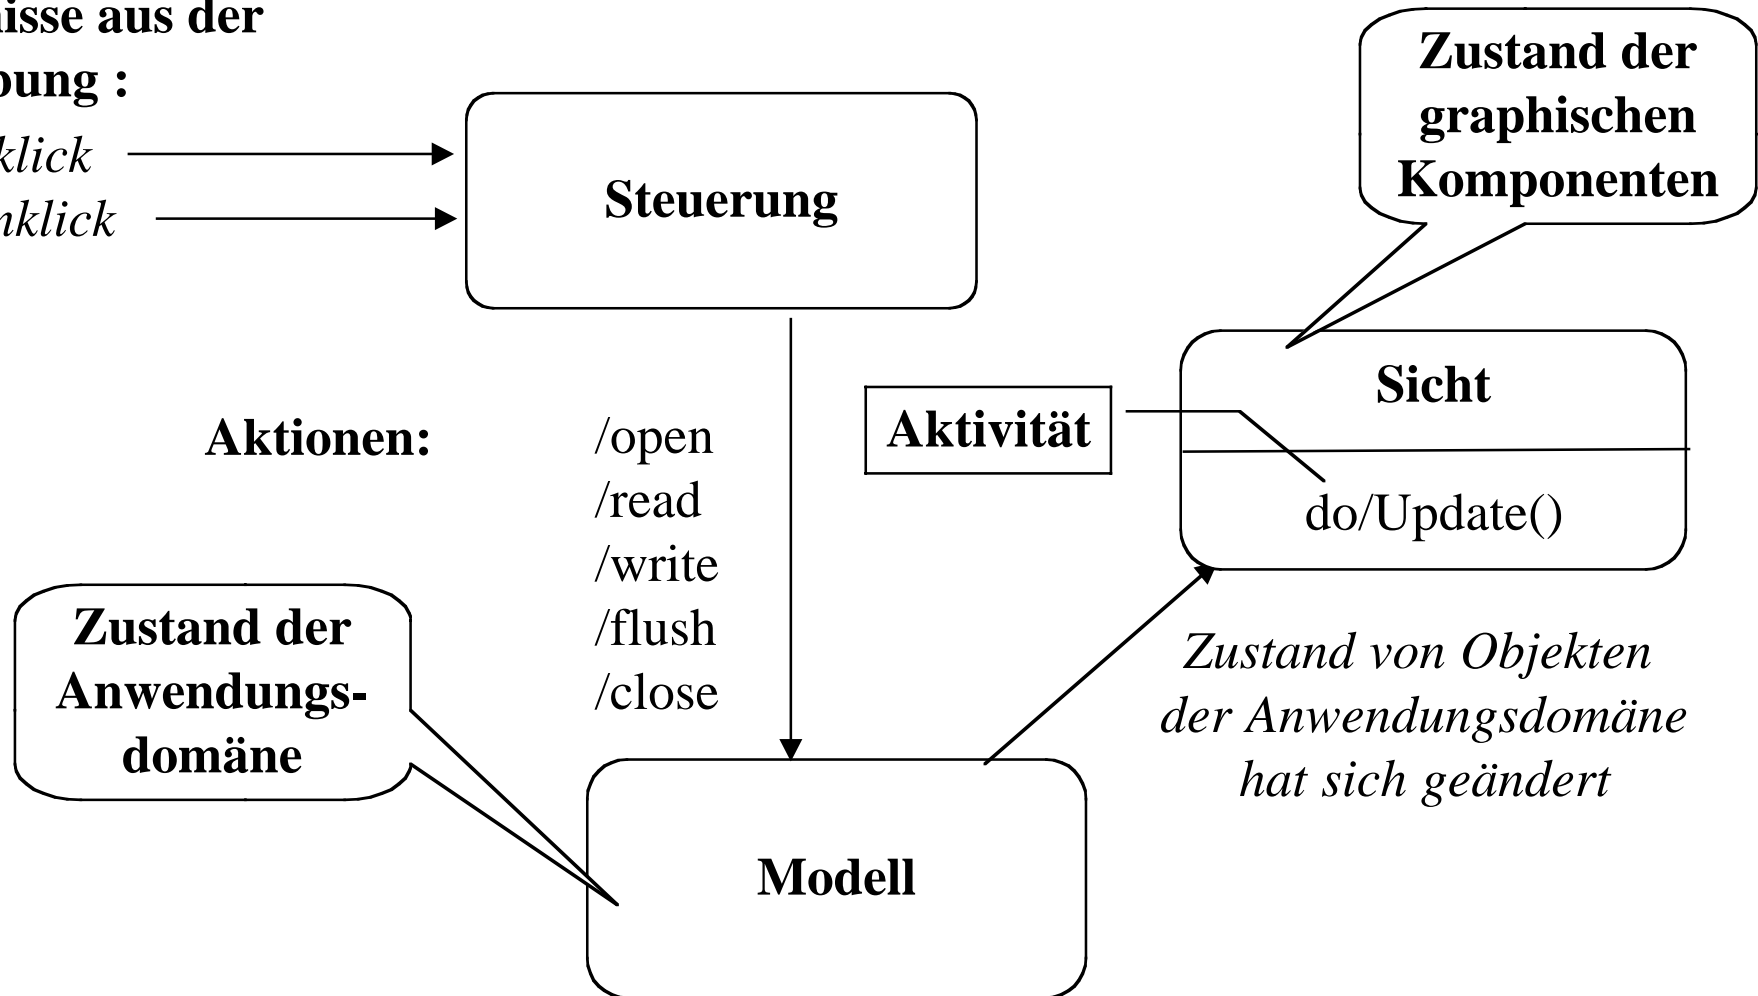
isse aus der
bung :
klick
nklick

Steuerung

Zustand der graphischen Komponenten

Sicht

Aktivität

do/Update()

Aktionen: /open
/read
/write
/flush
/close

Zustand der Anwendungsdomäne

Zustand von Objekten der Anwendungsdomäne hat sich geändert

Modell